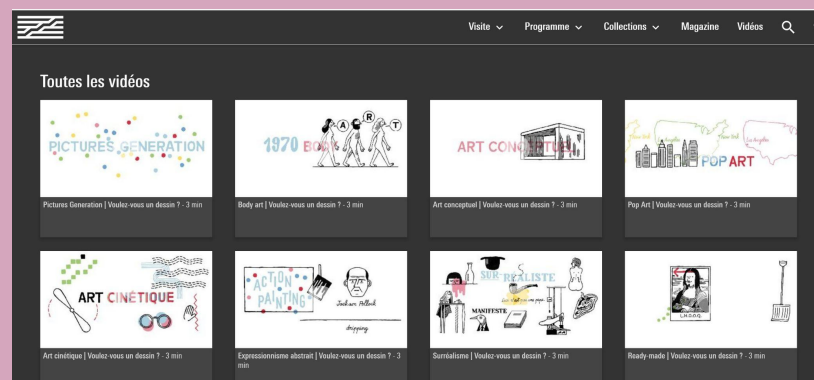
Visite ⌄ Programme ⌄ Collections ⌄ Magazine Vidéos

Toutes les vidéos

PICTURES GENERATION

Pictures Generation | Voulez-vous un dessin ? - 3 min

1970 BODY A R T

Body art | Voulez-vous un dessin ? - 3 min

ART CONCEPTUEL

Art conceptuel | Voulez-vous un dessin ? - 3 min

POP ART

Pop Art | Voulez-vous un dessin ? - 3 min

ART CINÉTIQUE

Art cinétique | Voulez-vous un dessin ? - 3 min

ACTION PAINTING

Jackson Pollock

dripping

Expressionnisme abstrait | Voulez-vous un dessin ? - 3 min

SUR RÉALISTE

MANIFESTE

Surréalisme | Voulez-vous un dessin ? - 3 min

L.H.O.O.Q.

Ready-made | Voulez-vous un dessin ? - 3 min